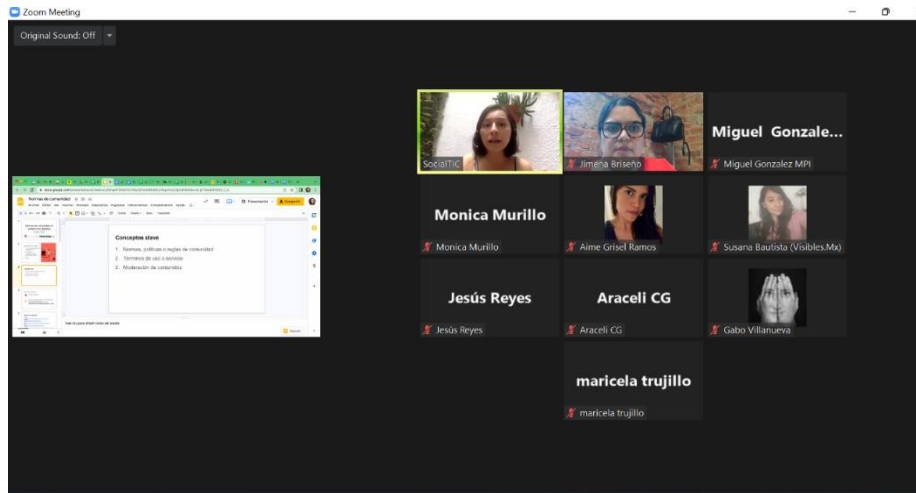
Zoom Meeting

Original Sound: Off

Normas de comunidad

Conceptos clave

1. Normas, políticas o reglas de comunidad
2. Términos de uso o servicio
3. Moderación de contenidos

SocialTIC

Jimena Briseño

Miguel Gonzale...

Miguel Gonzalez MPI

Monica Murillo

Monica Murillo

Aime Grisel Ramos

Susana Bautista (Visibles.Mx)

Jesús Reyes

Jesús Reyes

Araceli CG

Araceli CG

Gabo Villanueva

maricela trujillo

maricela trujillo